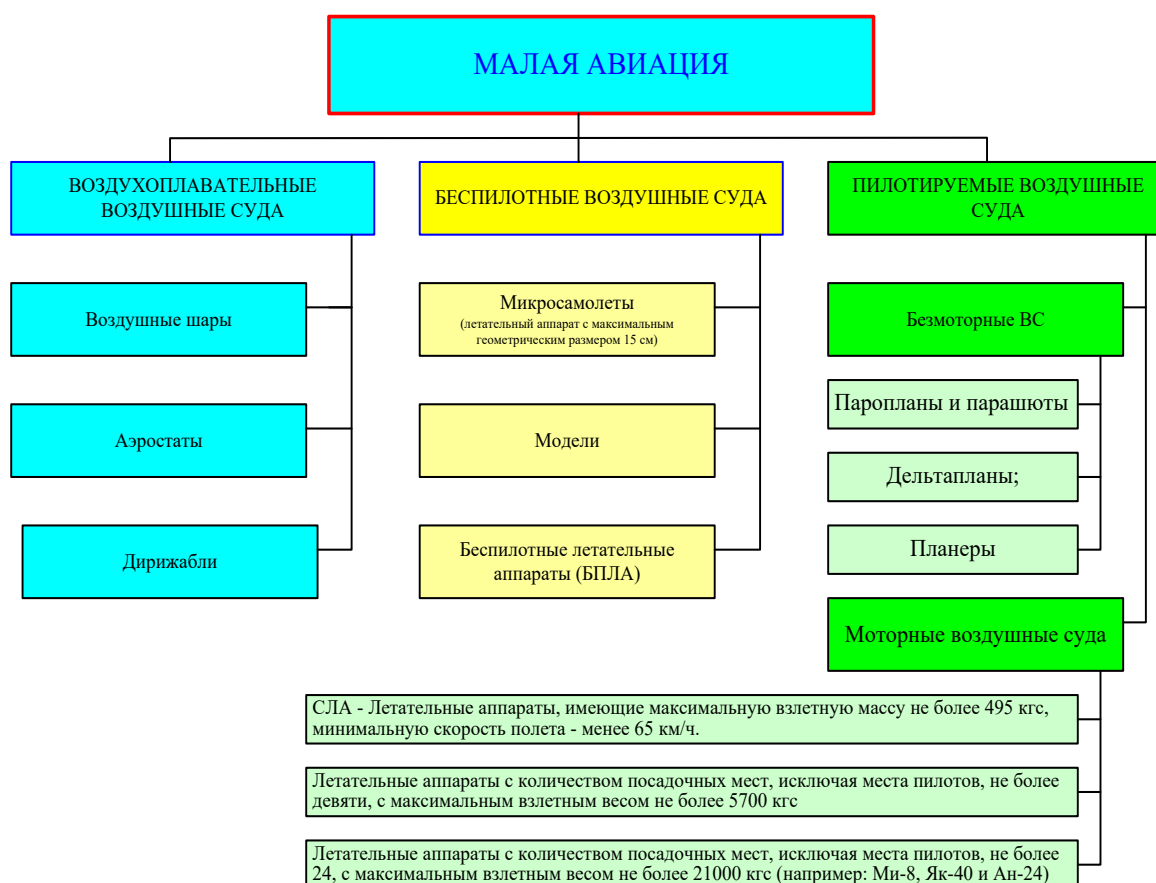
МАЛАЯ АВИАЦИЯ

ВОЗДУХОПЛАВАТЕЛЬНЫЕ ВОЗДУШНЫЕ СУДА

Воздушные шары

Аэростаты

Дирижабли

БЕСПИЛОТНЫЕ ВОЗДУШНЫЕ СУДА

Микросамолеты (летательный аппарат с максимальным геометрическим размером 15 см)

Модели

Беспилотные летательные аппараты (БПЛА)

ПИЛОТИРУЕМЫЕ ВОЗДУШНЫЕ СУДА

Безмоторные ВС

Паропланы и парашюты

Дельтапланы;

Планеры

Моторные воздушные суда

СЛА - Летательные аппараты, имеющие максимальную взлетную массу не более 495 кгс, минимальную скорость полета - менее 65 км/ч.

Летательные аппараты с количеством посадочных мест, исключая места пилотов, не более девяти, с максимальным взлетным весом не более 5700 кгс

Летательные аппараты с количеством посадочных мест, исключая места пилотов, не более 24, с максимальным взлетным весом не более 21000 кгс (например: Ми-8, Як-40 и Ан-24)